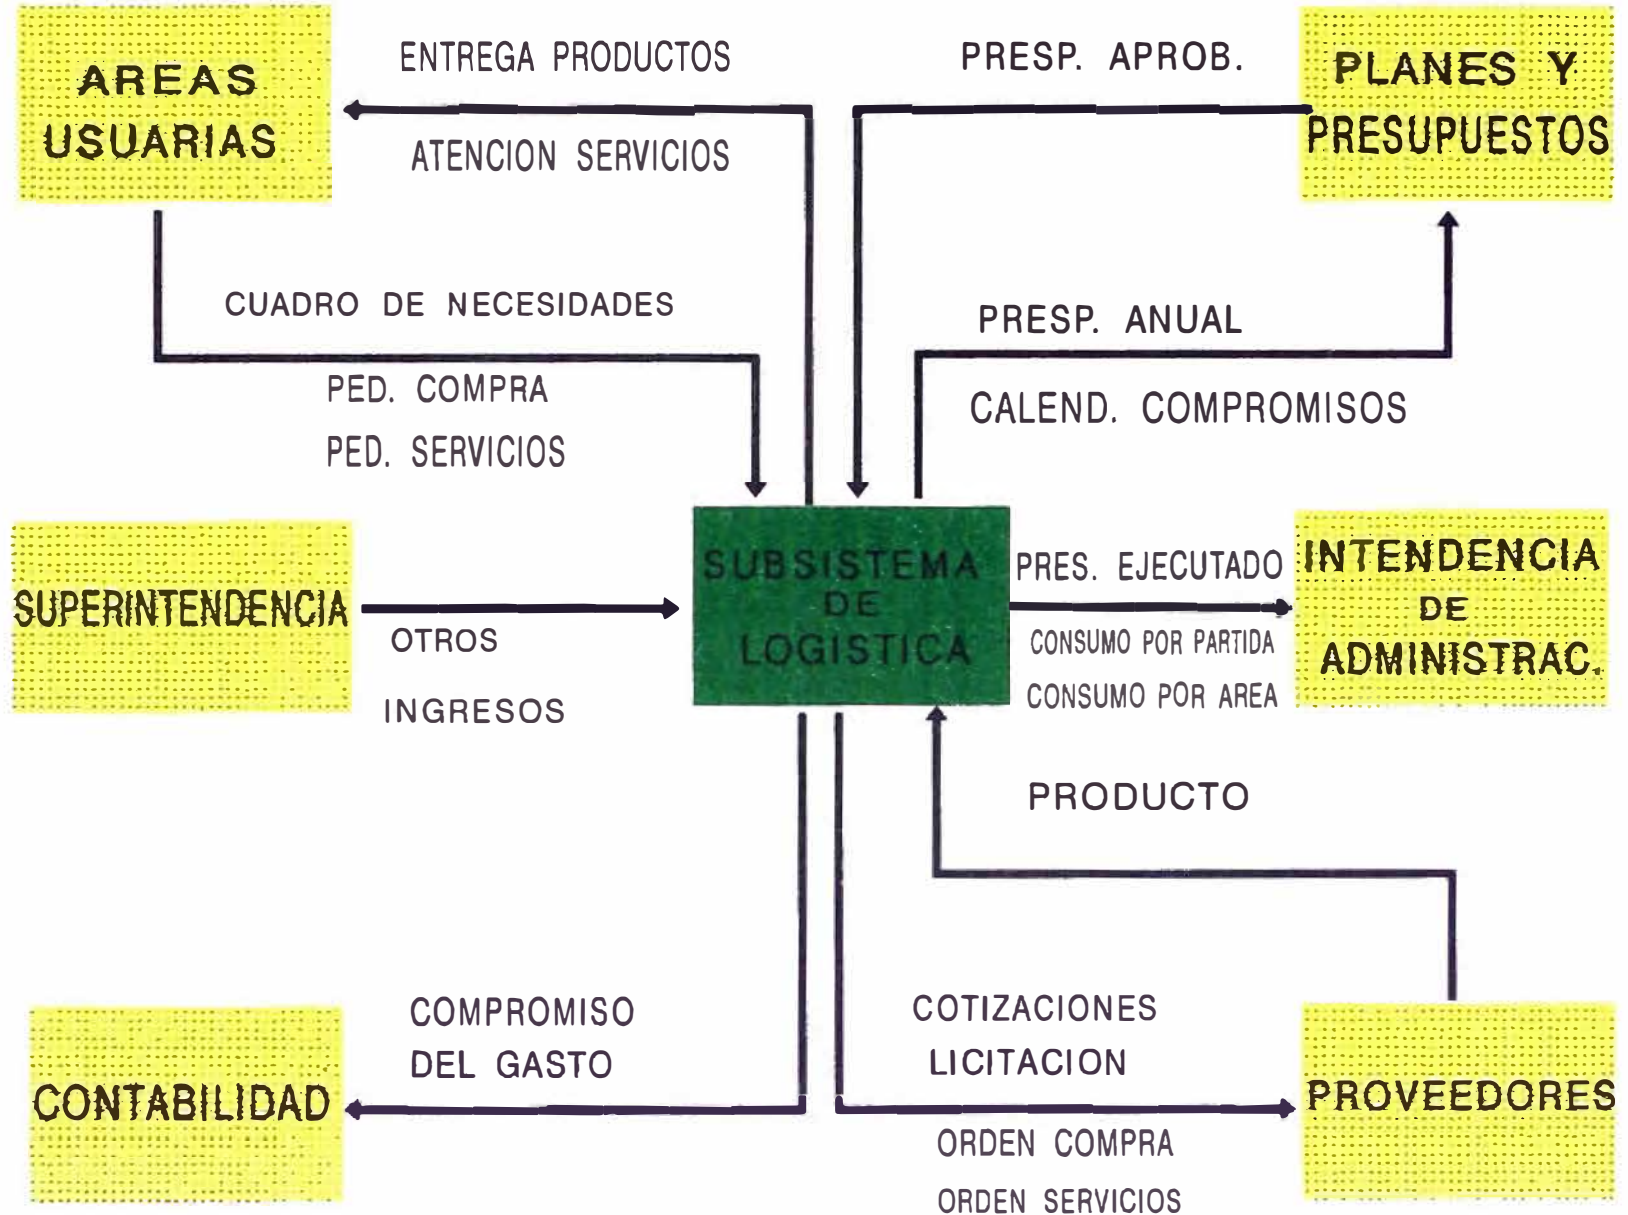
AREAS USUARIAS

ENTREGA PRODUCTOS

ATENCION SERVICIOS

PRESP. APROB.

PLANES Y PRESUPUESTOS

CUADRO DE NECESIDADES

PED. COMPRA

PED. SERVICIOS

PRESP. ANUAL

CALEND. COMPROMISOS

SUPERINTENDENCIA

OTROS

INGRESOS

SUBSISTEMA DE LOGISTICA

PRES. EJECUTADO

CONSUMO POR PARTIDA

CONSUMO POR AREA

INTENDENCIA DE ADMINISTRAC.

PRODUCTO

CONTABILIDAD

COMPROMISO DEL GASTO

COTIZACIONES

LICITACION

ORDEN COMPRA

ORDEN SERVICIOS

PROVEEDORES